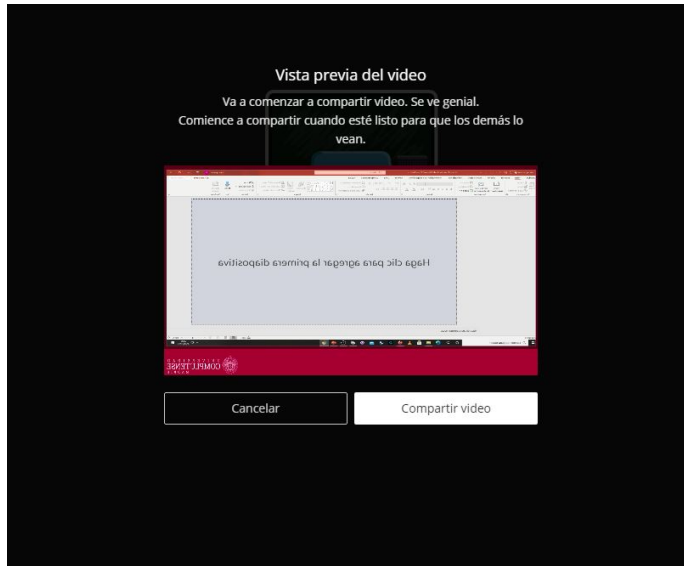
Vista previa del video

Va a comenzar a compartir video. Se ve genial. Comience a compartir cuando esté listo para que los demás lo vean.

Haga clic para agregar la primera diapositiva

COMPLUTENSE

Cancelar

Compartir video